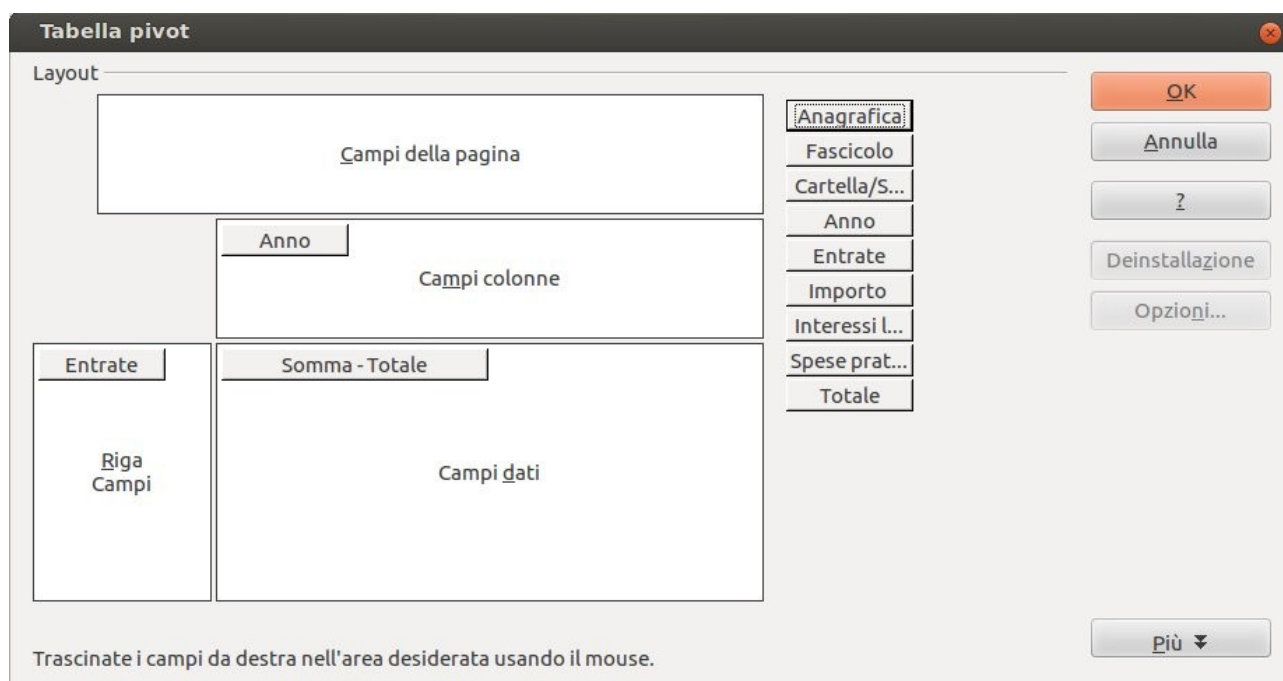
Tabella pivot

Layout

Campi della pagina

Anno

Campi colonne

Entrate

Somma - Totale

Riga Campi

Campi dati

Anagrafica
Fascicolo
Cartella/S...
Anno
Entrate
Importo
Interessi l...
Spese prat...
Totale

OK
Annulla
?
Deinstallazione
Opzioni...

Più

Trascinate i campi da destra nell'area desiderata usando il mouse.